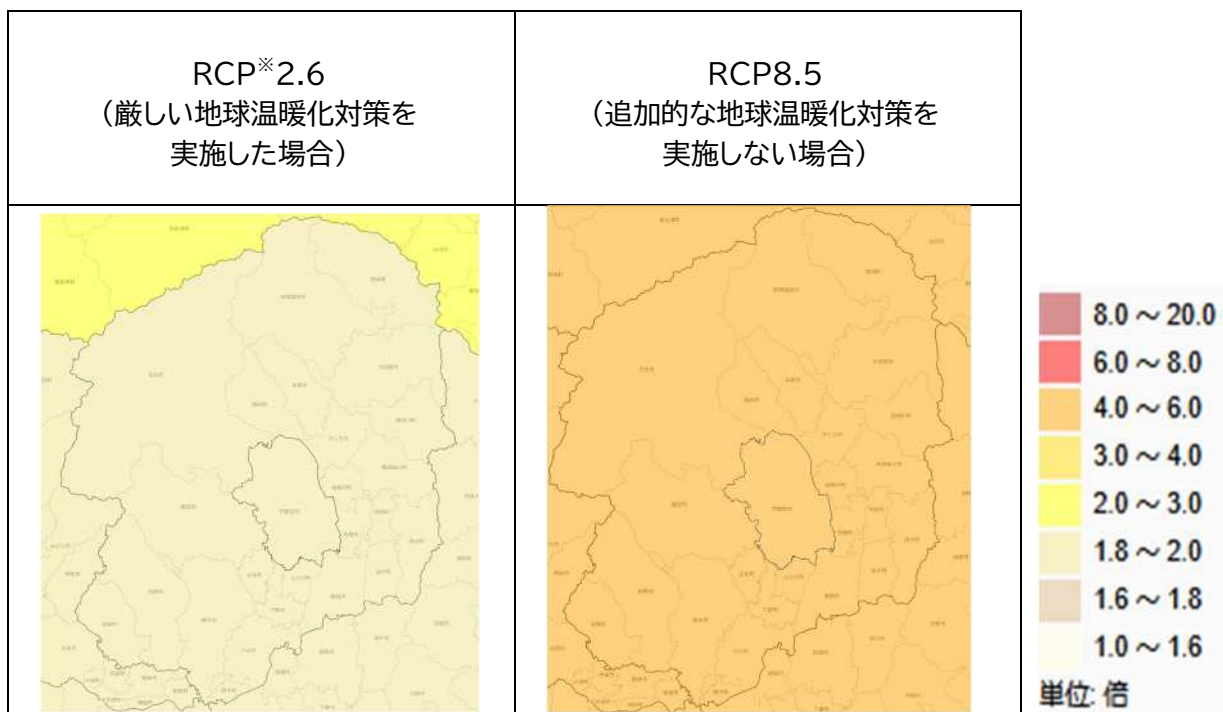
| RCP※2.6（厳しい地球温暖化対策を実施した場合） | RCP8.5（追加的な地球温暖化対策を実施しない場合） |
|---|---|
| | |

8.0 ～ 20.0
6.0 ～ 8.0
4.0 ～ 6.0
3.0 ～ 4.0
2.0 ～ 3.0
1.8 ～ 2.0
1.6 ～ 1.8
1.0 ～ 1.6
単位: 倍